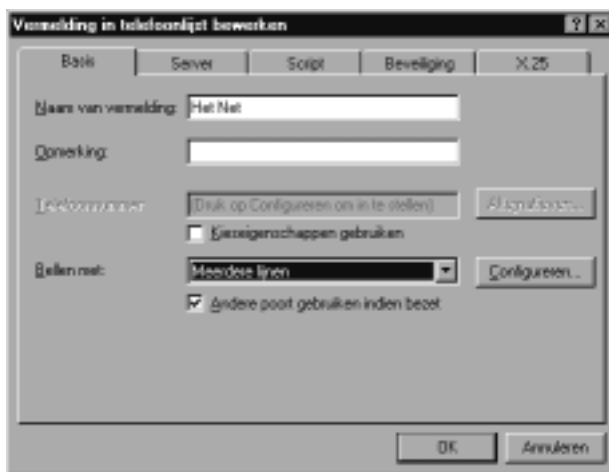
Vermelding in telefoonlijst bewerken

? X

Basis | Server | Script | Beveiliging | X.25

Naam van vermelding: Het Net

Opmerking:

Telefoonnummer: (Druk op Configureren om in te stellen) Alternatieven...

Kieseigenschappen gebruiken

Bellen met: Meerdere lijnen Configureren...

Andere poort gebruiken indien bezet

OK Annuleren